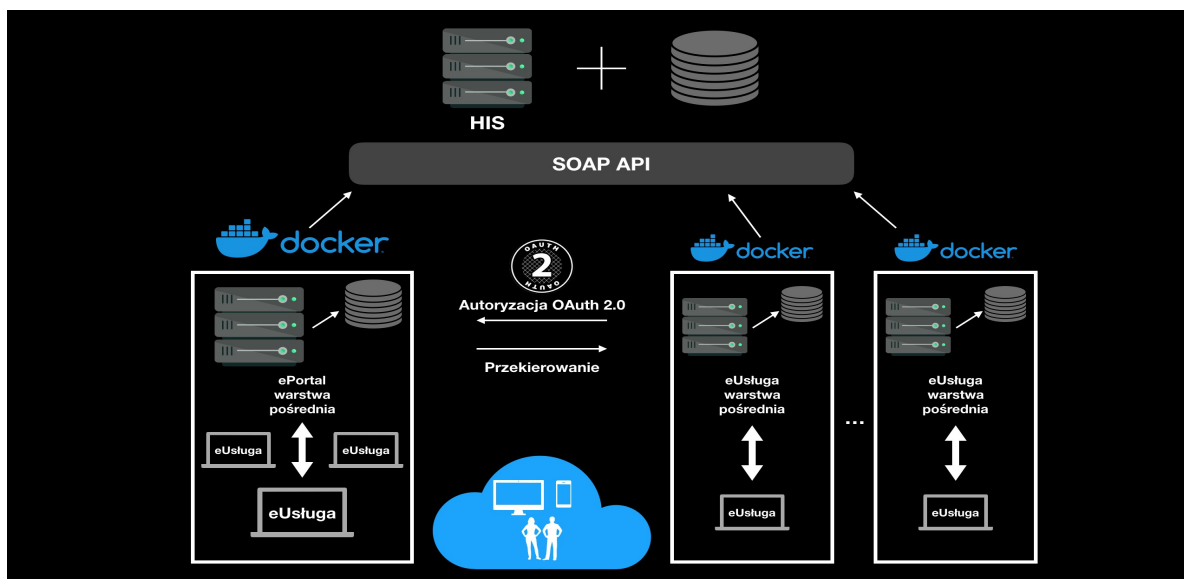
HIS

SOAP API

docker

ePortal warstwa pośrednia

eUsługa

eUsługa

eUsługa

OAUTH 2

Autoryzacja OAuth 2.0

Przekierowanie

docker

eUsługa warstwa pośrednia

eUsługa

...

docker

eUsługa warstwa pośrednia

eUsługa